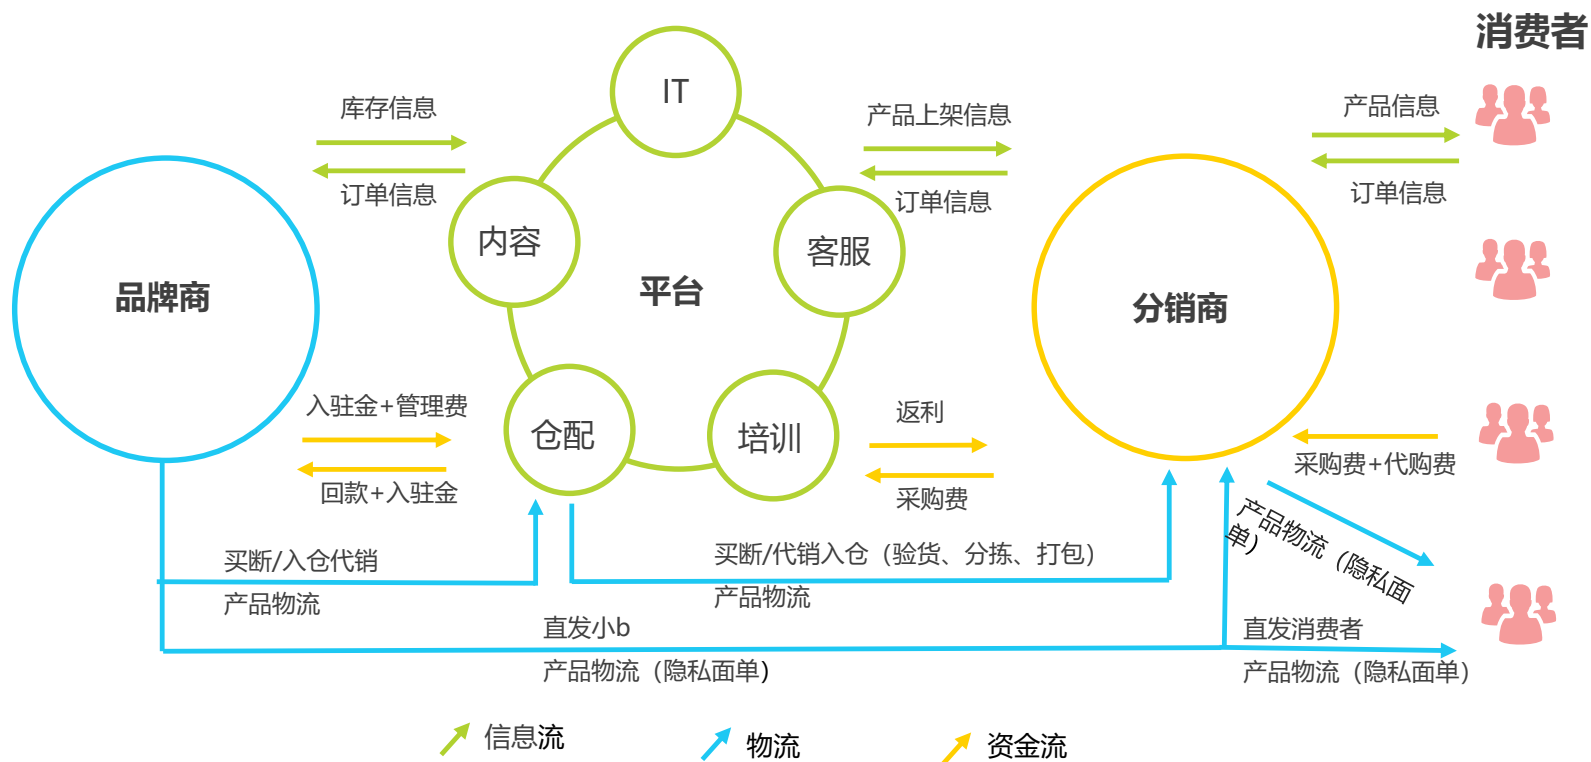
消费者

库存信息

订单信息

IT

内容

客服

平台

产品上架信息

订单信息

产品信息

订单信息

品牌商

分销商

入驻金+管理费

回款+入驻金

仓配

培训

返利

采购费

采购费+代购费

买断/入仓代销

产品物流

买断/代销入仓（验货、分拣、打包）

产品物流

产品物流（隐私面单）

直发小b

产品物流（隐私面单）

直发消费者

产品物流（隐私面单）

信息流

物流

资金流